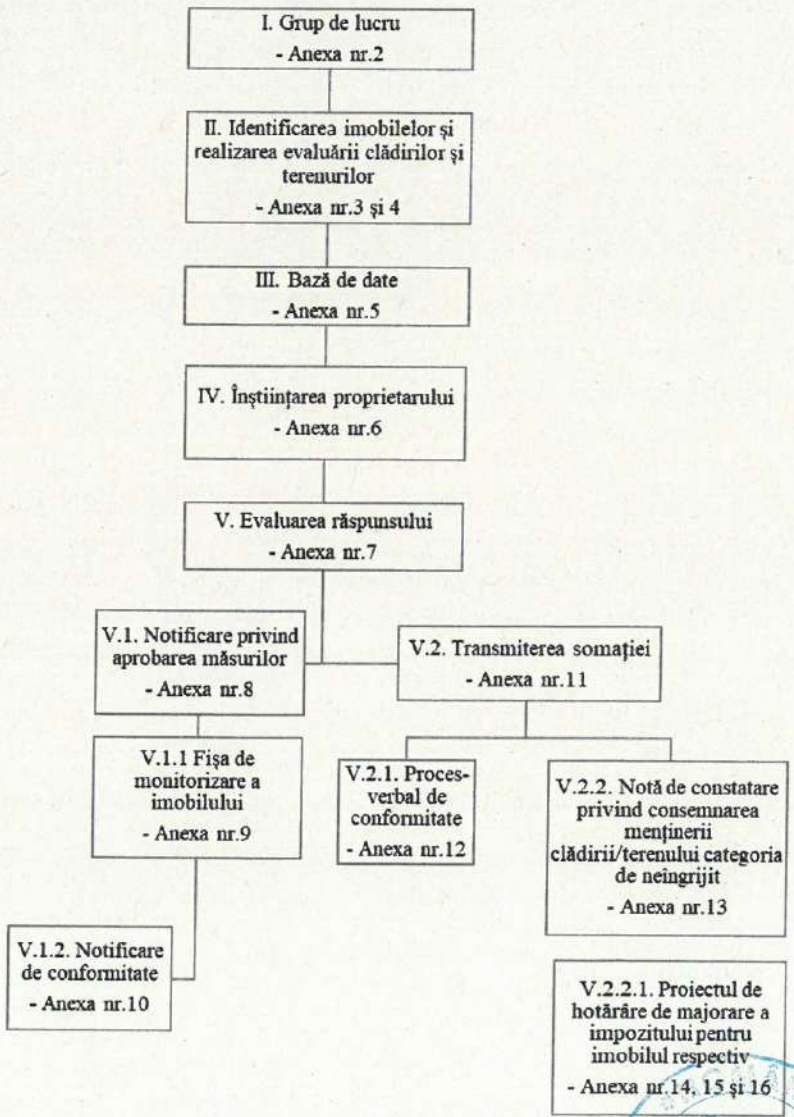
I. Grup de lucru
- Anexa nr.2

II. Identificarea imobilelor şi realizarea evaluării clădirilor şi terenurilor
- Anexa nr.3 şi 4

III. Bază de date
- Anexa nr.5

IV. Înştiinţarea proprietarului
- Anexa nr.6

V. Evaluarea răspunsului
- Anexa nr.7

V.1. Notificare privind aprobarea măsurilor
- Anexa nr.8

V.2. Transmiterea somaţiei
- Anexa nr.11

V.1.1 Fişa de monitorizare a imobilului
- Anexa nr.9

V.2.1. Proces-verbal de conformitate
- Anexa nr.12

V.2.2. Notă de constatare privind consemnarea menţinerii clădirii/terenului categoria de neîngrijit
- Anexa nr.13

V.1.2. Notificare de conformitate
- Anexa nr.10

V.2.2.1. Proiectul de hotărâre de majorare a impozitului pentru imobilul respectiv
- Anexa nr.14, 15 şi 16